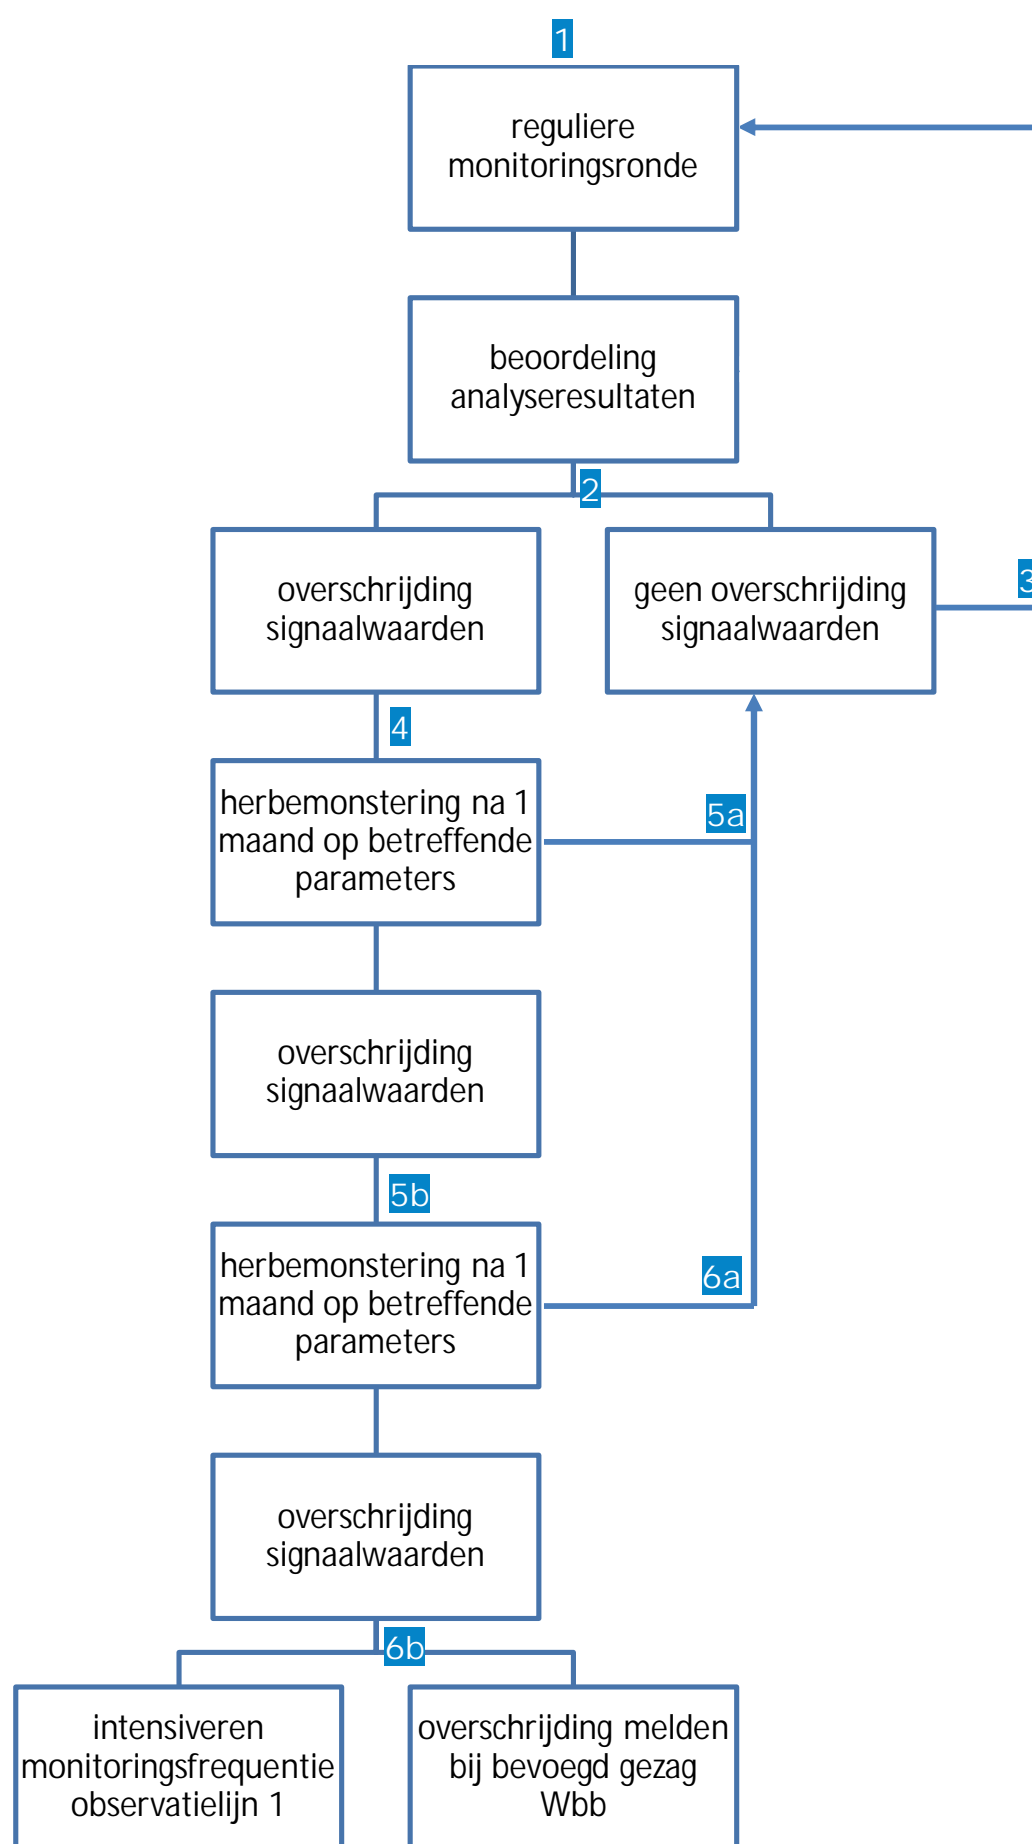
1

reguliere monitoringsronde

beoordeling analyseresultaten

2

overschrijding signaalwaarden

geen overschrijding signaalwaarden

3

4

herbemonstering na 1 maand op betreffende parameters

5a

overschrijding signaalwaarden

5b

herbemonstering na 1 maand op betreffende parameters

6a

overschrijding signaalwaarden

6b

intensiveren monitoringsfrequentie observatielijn 1

overschrijding melden bij bevoegd gezag Wbb